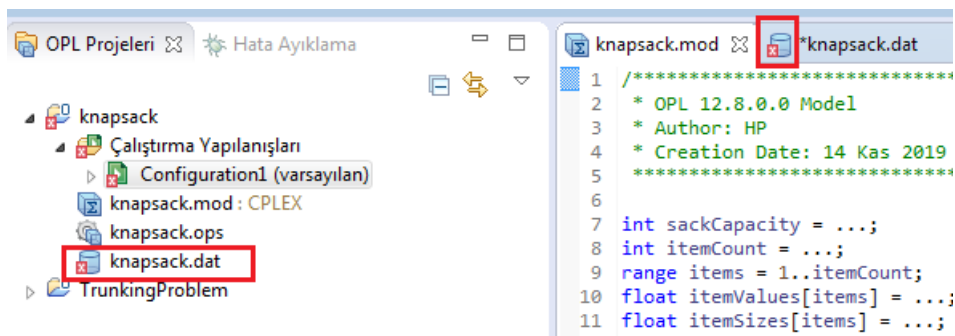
OPL Projeleri ☒ Hata Ayıklama

knapsack
Çalıştırma Yapılanışları
Configuration1 (varsayılan)
knapsack.mod : CPLEX
knapsack.ops
knapsack.dat
TrunkingProblem

knapsack.mod ☒ *knapsack.dat

1 /**********************************************
2 * OPL 12.8.0.0 Model
3 * Author: HP
4 * Creation Date: 14 Kas 2019
5 **********************************************

6
7 int sackCapacity = ...;
8 int itemCount = ...;
9 range items = 1..itemCount;
10 float itemValues[items] = ...;
11 float itemSizes[items] = ...;